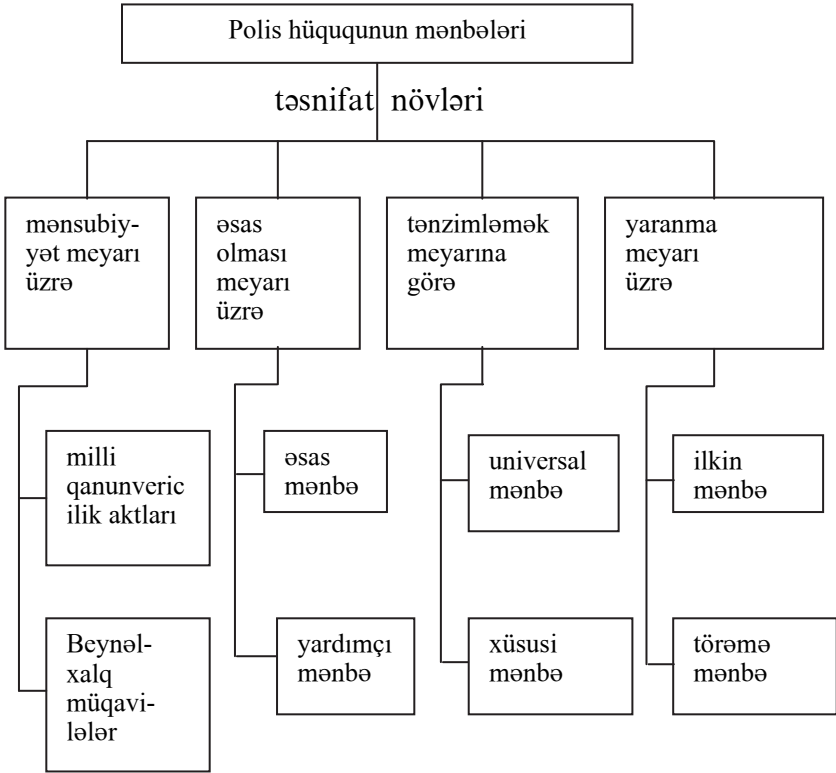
Polis hüququnun mənbələri

təsnifat növləri

mənsubiyyət meyarı üzrə

əsas olması meyarı üzrə

tənzimləmək meyarına görə

yaranma meyarı üzrə

milli qanunvericilik aktları

Beynəlxalq müqavilələr

əsas mənbə

yardımçı mənbə

universal mənbə

xüsusi mənbə

ilkin mənbə

törəmə mənbə